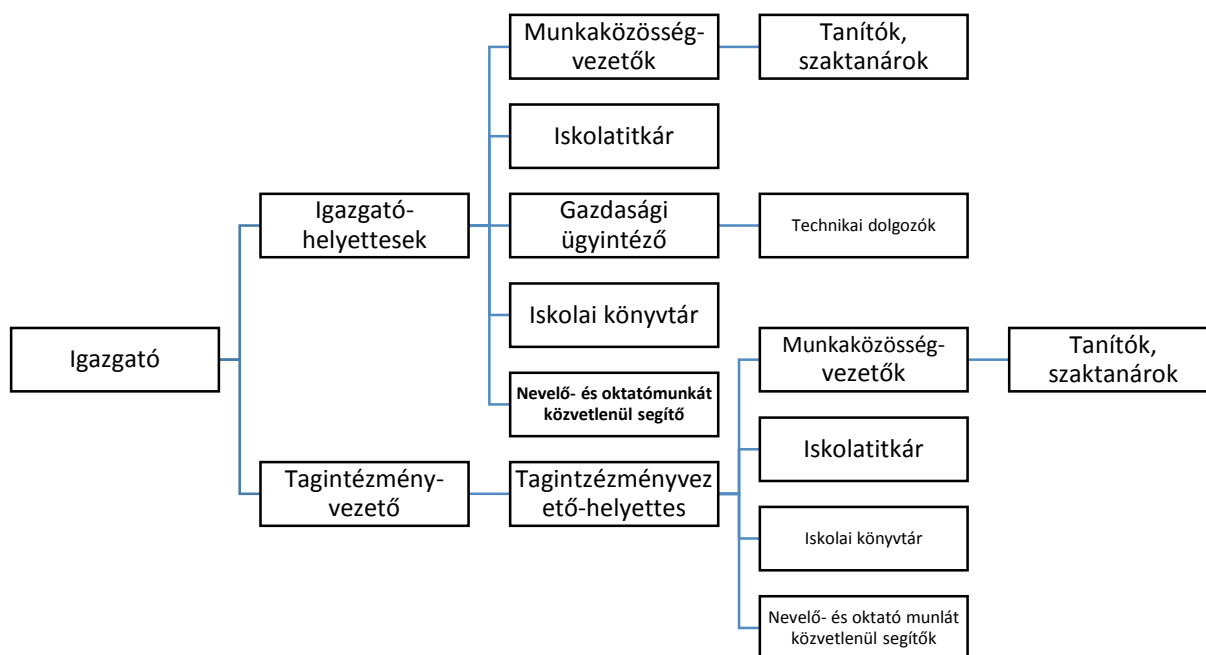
Igazgató

Igazgatóhelyettesek

Munkaközösségvezetők

Tanítók, szaktanárok

Iskolatitkár

Gazdasági ügyintéző

Technikai dolgozók

Iskolai könyvtár

Nevelő- és oktatómunkát közvetlenül segítő

Tagintézményvezető

Tagintzézményvezető-helyettes

Munkaközösségvezetők

Tanítók, szaktanárok

Iskolatitkár

Iskolai könyvtár

Nevelő- és oktató munlát közvetlenül segítők